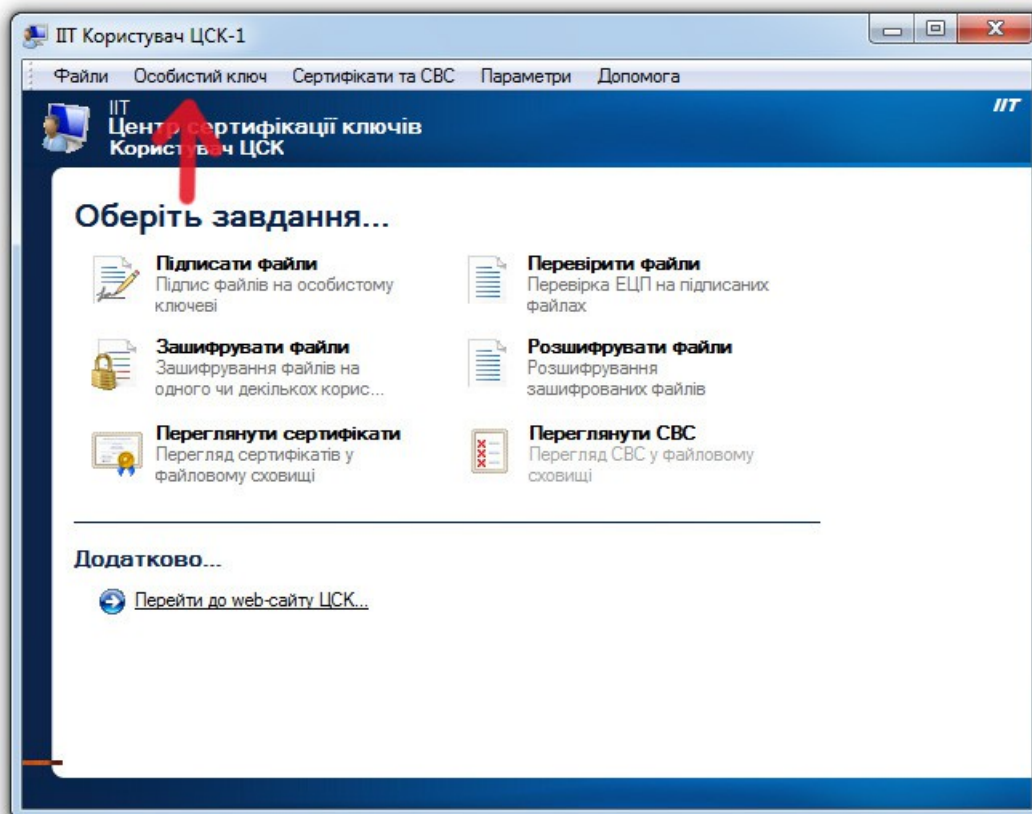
ІІТ Користувач ЦСК-1

Файли Особистий ключ Сертифікати та СВС Параметри Допомога

ІІТ
Центр сертифікації ключів
Користувач ЦСК

ІІТ

Оберіть завдання...

Підписати файли
Підпис файлів на особистому ключеві

Перевірити файли
Перевірка ЕЦП на підписаних файлах

Зашифрувати файли
Зашифрування файлів на одного чи декількох корис...

Розшифрувати файли
Розшифрування зашифрованих файлів

Переглянути сертифікати
Перегляд сертифікатів у файловому сховищі

Переглянути СВС
Перегляд СВС у файловому сховищі

Додатково...

Перейти до web-сайту ЦСК...